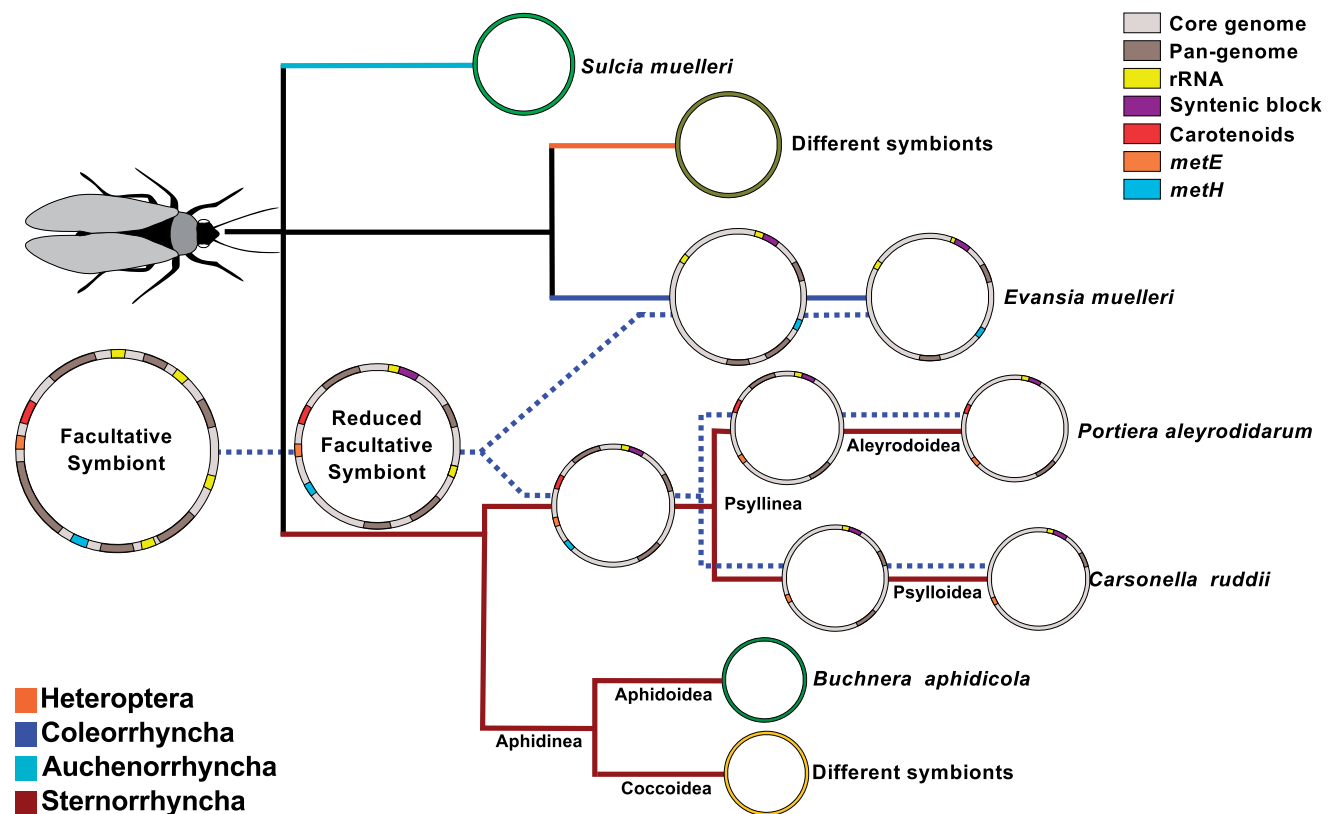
Core genome
Pan-genome
rRNA
Syntenic block
Carotenoids
metE
metH

Sulcia muelleri

Different symbionts

Evansia muelleri

Facultative Symbiont

Reduced Facultative Symbiont

Aleyrodoidea

Portiera aleyrodidarum

Psyllinea

Psylloidea

Carsonella ruddii

Buchnera aphidicola

Aphidoidea

Aphidinea

Coccoidea

Different symbionts

Heteroptera
Coleorrhyncha
Auchenorrhyncha
Sternorrhyncha